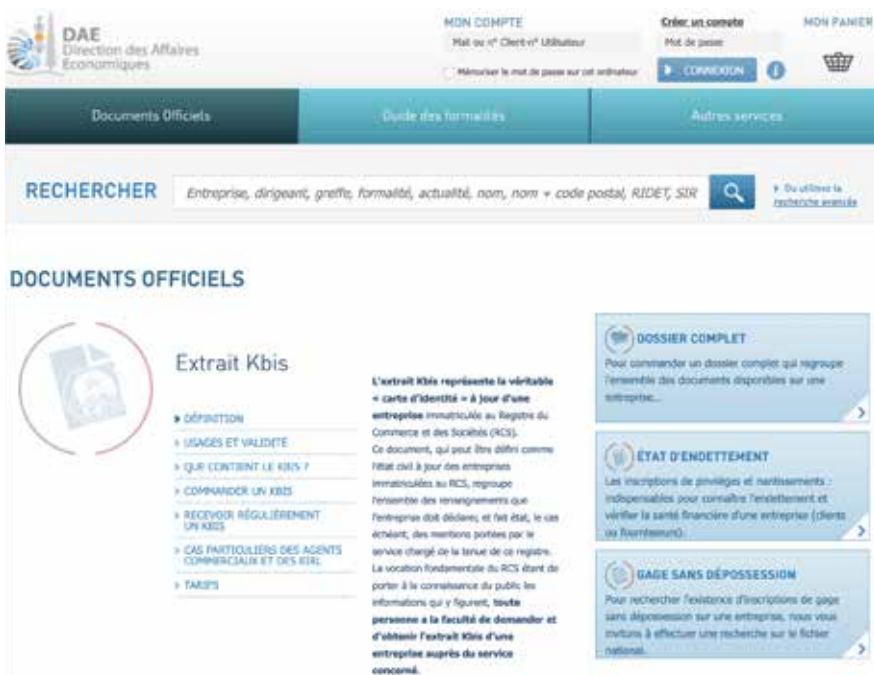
DAE
Direction des Affaires Economiques

MON COMPTE
Mail ou n° Client-n° Utilisateur
Mémoriser le mot de passe sur cet ordinateur

Créer un compte
Mot de passe
CONNEXION

MON PANIER

Documents Officiels
Guide des formalités
Autres services

RECHERCHER
Entreprise, dirigeant, greffe, formalité, actualité, nom, nom + code postal, RIDET, SIR
Ou utilisez la recherche avancée

DOCUMENTS OFFICIELS

Extrait Kbis

DÉFINITION
USAGES ET VALIDITÉ
QUE CONTIENT LE KBIS ?
COMMANDER UN KBIS
RECEVOIR RÉGULIÈREMENT UN KBIS
CAS PARTICULIERS DES AGENTS COMMERCIAUX ET DES EIRL
TARIFS

L'extrait Kbis représente la véritable « carte d'identité » à jour d'une entreprise immatriculée au Registre du Commerce et des Sociétés (RCS).
Ce document, qui peut être défini comme l'état civil à jour des entreprises immatriculées au RCS, regroupe l'ensemble des renseignements que l'entreprise doit déclarer, et fait état, le cas échéant, des mentions portées par le service chargé de la tenue de ce registre.
La vocation fondamentale du RCS étant de porter à la connaissance du public les informations qui y figurent, toute personne a la faculté de demander et d'obtenir l'extrait Kbis d'une entreprise auprès du service concerné.

DOSSIER COMPLET
Pour commander un dossier complet qui regroupe l'ensemble des documents disponibles sur une entreprise...

ÉTAT D'ENDETTEMENT
Les inscriptions de privilèges et nantissements : indispensables pour connaître l'endettement et vérifier la santé financière d'une entreprise (clients ou fournisseurs).

GAGE SANS DÉPOSSESSION
Pour rechercher l'existence d'inscriptions de gage sans dépossession sur une entreprise, nous vous invitons à effectuer une recherche sur le fichier national.